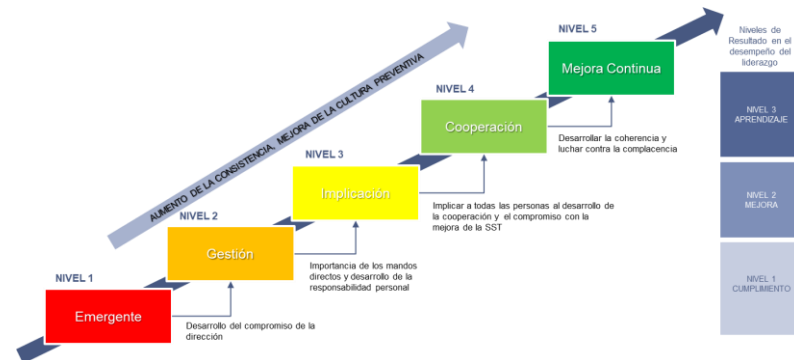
AUMENTO DE LA CONSISTENCIA, MEJORA DE LA CULTURA PREVENTIVA

NIVEL 1

Emergente

Desarrollo del compromiso de la dirección

NIVEL 2

Gestión

Importancia de los mandos directos y desarrollo de la responsabilidad personal

NIVEL 3

Implicación

Implicar a todas las personas al desarrollo de la cooperación y el compromiso con la mejora de la SST

NIVEL 4

Cooperación

Desarrollar la coherencia y luchar contra la complacencia

NIVEL 5

Mejora Continua

Niveles de Resultado en el desempeño del liderazgo

NIVEL 3 APRENDIZAJE

NIVEL 2 MEJORA

NIVEL 1 CUMPLIMIENTO